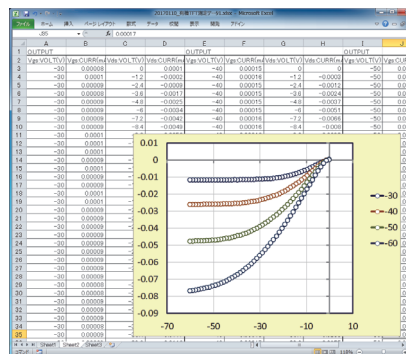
2013.01.08_有機TFT測定ア...01.xlsx - Microsoft Excel

ファイル ホーム 挿入 ページレイアウト 数式 データ 校閲 表示 アドイン

J35 $f_x$ 0.00017

| | A | B | C | D | E | F | G | H | I | J |
|---|---|---|---|---|---|---|---|---|---|---|
| 1 | OUTPUT | | | | OUTPUT | | | | OUTPUT | |
| 2 | Vgs VOLT(V) | Vgs CURR(m | Vds VOLT(V) | Vds CURR(m | Vgs VOLT(V) | Vgs CURR(m | Vds VOLT(V) | Vds CURR(m | Vgs VOLT(V) | |
| 3 | -30 | 0.00008 | 0 | 0.0001 | -40 | 0.00015 | 0 | 0 | -50 | |
| 4 | -30 | 0.0001 | -1.2 | -0.0002 | -40 | 0.00016 | -1.2 | -0.0003 | -50 | |
| 5 | -30 | 0.00009 | -2.4 | -0.0009 | -40 | 0.00015 | -2.4 | -0.0012 | -50 | |
| 6 | -30 | 0.00008 | -3.6 | -0.0017 | -40 | 0.00015 | -3.6 | -0.0024 | -50 | |
| 7 | -30 | 0.00009 | -4.8 | -0.0025 | -40 | 0.00015 | -4.8 | -0.0037 | -50 | |
| 8 | -30 | 0.00009 | -6 | -0.0034 | -40 | 0.00015 | -6 | -0.0051 | -50 | |
| 9 | -30 | 0.00009 | -7.2 | -0.0042 | -40 | 0.00016 | -7.2 | -0.0066 | -50 | |
| 10 | -30 | 0.00009 | -8.4 | -0.0048 | -40 | 0.00016 | -8.4 | -0.008 | -50 | |
| 11 | -30 | 0.0001 | | | | | | | | |
| 12 | -30 | 0.0001 | | | | | | | | |
| 13 | -30 | 0.00008 | | | | | | | | |
| 14 | -30 | 0.00009 | | | | | | | | |
| 15 | -30 | 0.0001 | | | | | | | | |
| 16 | -30 | 0.00009 | | | | | | | | |
| 17 | -30 | 0.00009 | | | | | | | | |
| 18 | -30 | 0.0001 | | | | | | | | |
| 19 | -30 | 0.00008 | | | | | | | | |
| 20 | -30 | 0.00009 | | | | | | | | |
| 21 | -30 | 0.0001 | | | | | | | | |
| 22 | -30 | 0.00009 | | | | | | | | |
| 23 | -30 | 0.00009 | | | | | | | | |
| 24 | -30 | 0.00009 | | | | | | | | |
| 25 | -30 | 0.00009 | | | | | | | | |
| 26 | -30 | 0.00009 | | | | | | | | |
| 27 | -30 | 0.00008 | | | | | | | | |
| 28 | -30 | 0.00008 | | | | | | | | |
| 29 | -30 | 0.00008 | | | | | | | | |
| 30 | -30 | 0.00008 | | | | | | | | |
| 31 | -30 | 0.00009 | | | | | | | | |
| 32 | -30 | 0.00008 | | | | | | | | |
| 33 | -30 | 0.00009 | | | | | | | | |
| 34 | -30 | 0.00009 | | | | | | | | |
| 35 | -30 | 0.00009 | | | | | | | | |

0.01
0
-0.01
-0.02
-0.03
-0.04
-0.05
-0.06
-0.07
-0.08
-0.09
-70 -50 -30 -10 10

-30
-40
-50
-60

Sheet1 Sheet2 Sheet3
コマンド